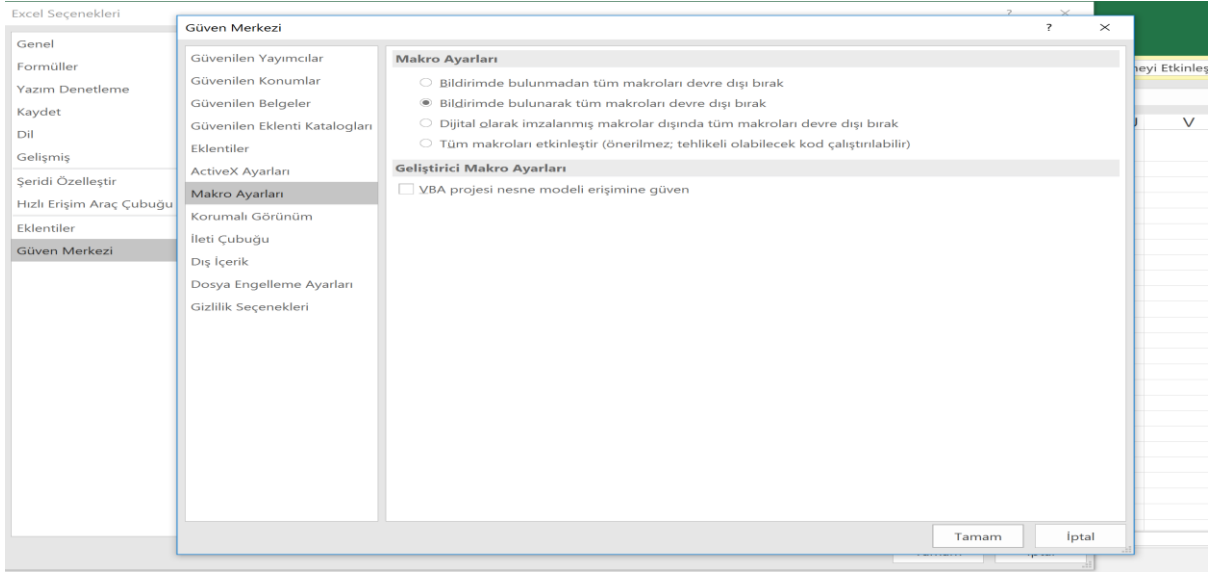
Excel Seçenekleri

Genel
Formüller
Yazım Denetleme
Kaydet
Dil
Gelişmiş
Şeridi Özelleştir
Hızlı Erişim Araç Çubuğu
Eklentiler
Güven Merkezi

Güven Merkezi ? ×

Güvenilen Yayımcılar
Güvenilen Konumlar
Güvenilen Belgeler
Güvenilen Eklenti Katalogları
Eklentiler
ActiveX Ayarları
Makro Ayarları
Korumalı Görünüm
İleti Çubuğu
Dış İçerik
Dosya Engelleme Ayarları
Gizlilik Seçenekleri

Makro Ayarları
Bildirimde bulunmadan tüm makroları devre dışı bırak
Bildirimde bulunarak tüm makroları devre dışı bırak
Dijital olarak imzalanmış makrolar dışında tüm makroları devre dışı bırak
Tüm makroları etkinleştir (önerilmez; tehlikeli olabilecek kod çalıştırılabilir)

Geliştirici Makro Ayarları
VBA projesi nesne modeli erişimine güven

Tamam İptal

neyi Etkinleş
U V